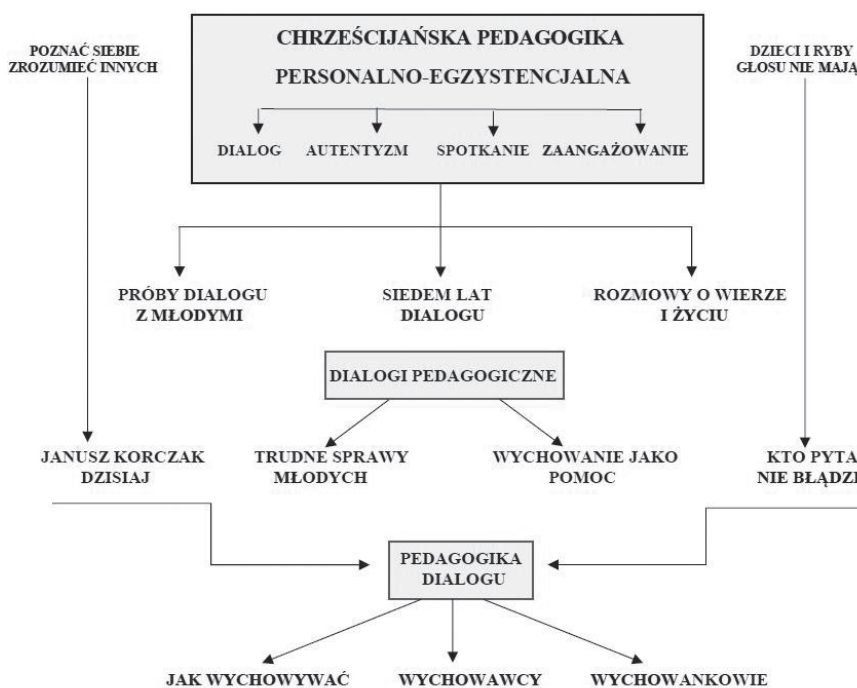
POZNAĆ SIEBIE ZROZUMIEĆ INNYCH

CHRZEŚCIJAŃSKA PEDAGOGIKA

PERSONALNO-EGZYSTENCJALNA

DZIECI I RYBY GŁOSU NIE MAJĄ

DIALOG

AUTENTYZM

SPOTKANIE

ZAANGAŻOWANIE

PRÓBY DIALOGU Z MŁODYMI

SIEDEM LAT DIALOGU

ROZMOWY O WIERZE I ŻYCIU

DIALOGI PEDAGOGICZNE

JANUSZ KORCZAK DZISIAJ

TRUDNE SPRAWY MŁODYCH

WYCHOWANIE JAKO POMOC

KTO PYTA NIE BŁĄDZI

PEDAGOGIKA DIALOGU

JAK WYCHOWYWAĆ

WYCHOWAWCY

WYCHOWANKOWIE